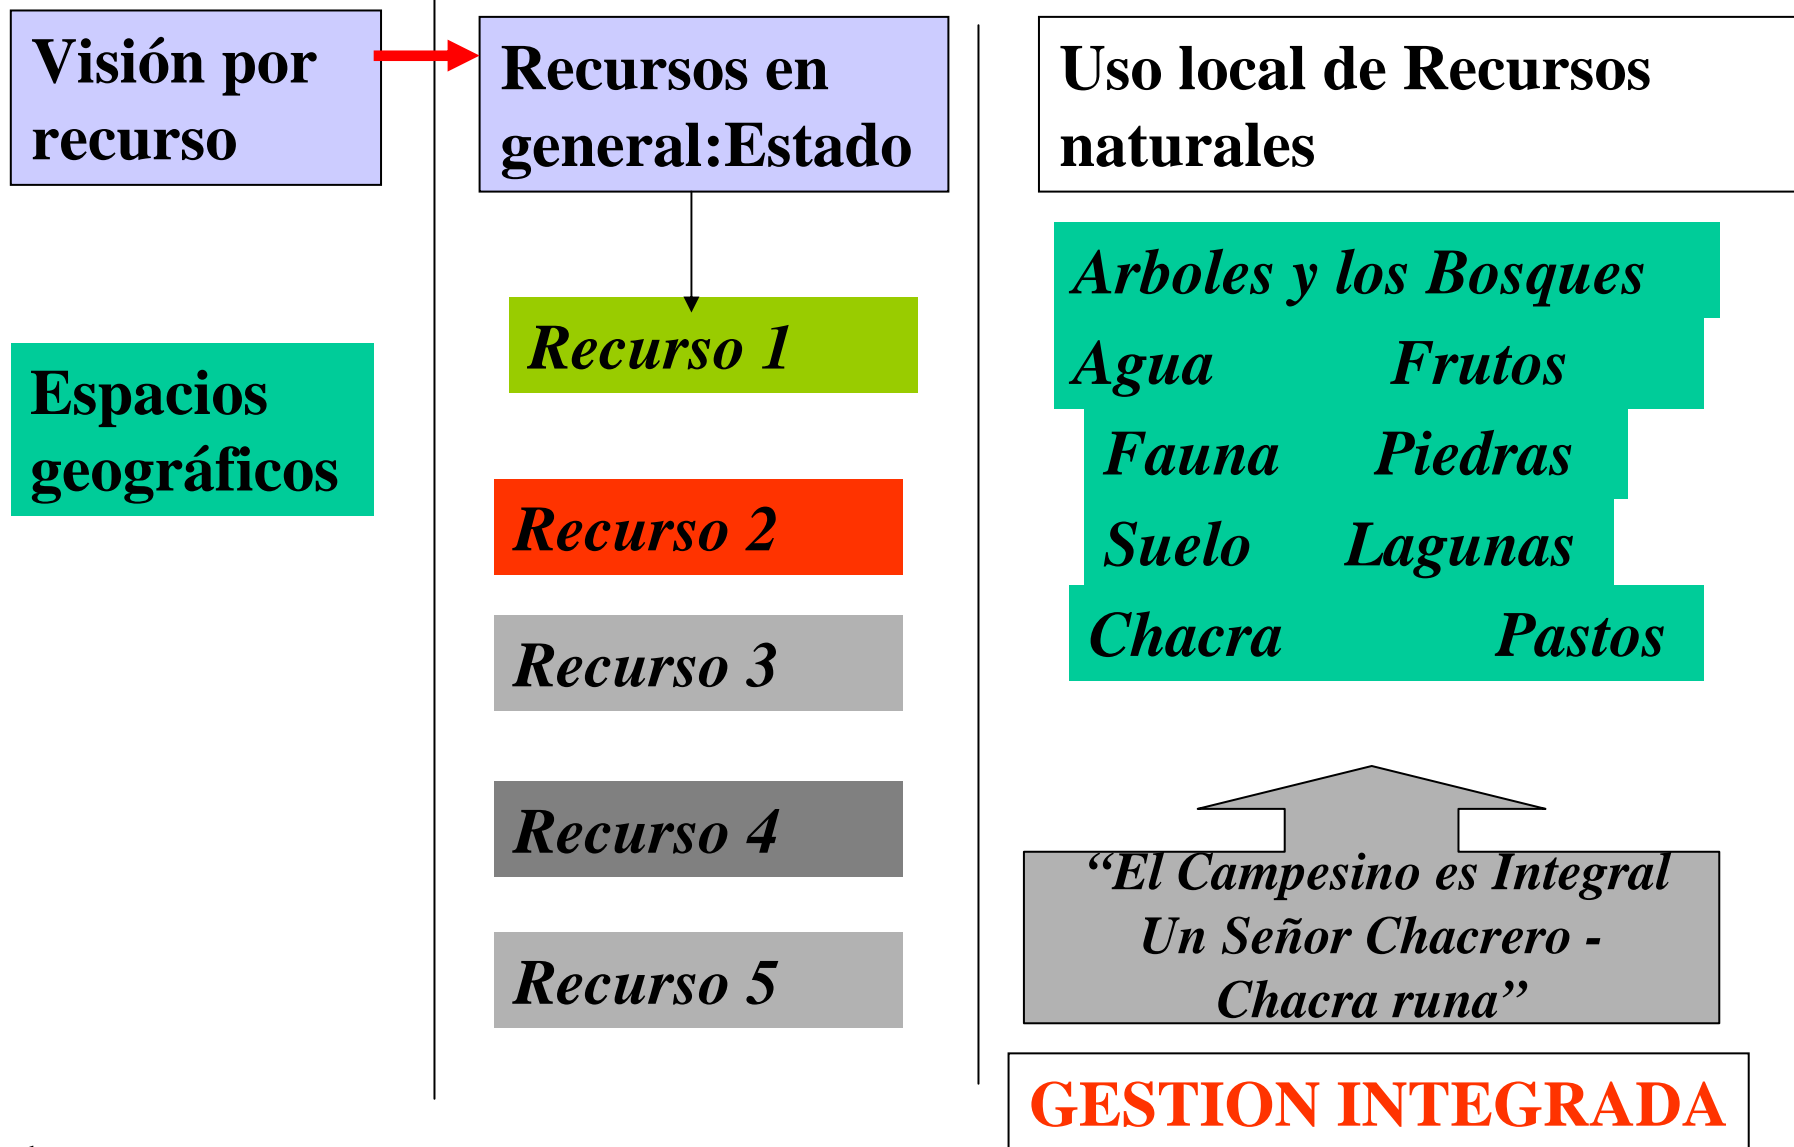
Visión por recurso

Espacios geográficos

Recursos en general:Estado

Recurso 1

Recurso 2

Recurso 3

Recurso 4

Recurso 5

Uso local de Recursos naturales

Arboles y los Bosques
Agua Frutos
Fauna Piedras
Suelo Lagunas
Chacra Pastos

“El Campesino es Integral Un Señor Chacrero - Chacra runa”

GESTION INTEGRADA